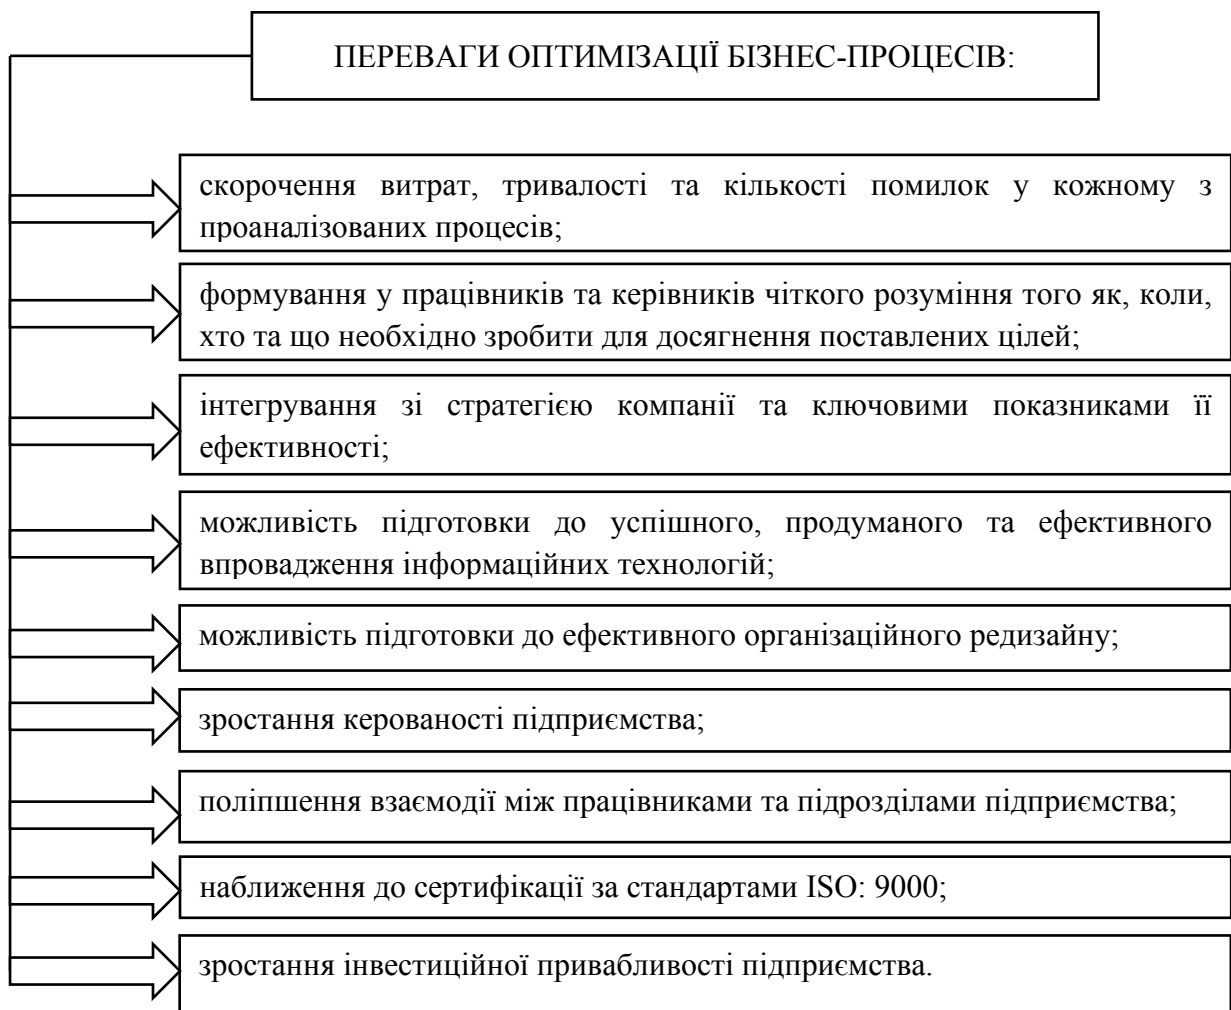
ПЕРЕВАГИ ОПТИМІЗАЦІЇ БІЗНЕС-ПРОЦЕСІВ:

скорочення витрат, тривалості та кількості помилок у кожному з проаналізованих процесів;

формування у працівників та керівників чіткого розуміння того як, коли, хто та що необхідно зробити для досягнення поставлених цілей;

інтегрування зі стратегією компанії та ключовими показниками її ефективності;

можливість підготовки до успішного, продуманого та ефективного впровадження інформаційних технологій;

можливість підготовки до ефективного організаційного редизайну;

зростання керованості підприємства;

поліпшення взаємодії між працівниками та підрозділами підприємства;

наближення до сертифікації за стандартами ISO: 9000;

зростання інвестиційної привабливості підприємства.